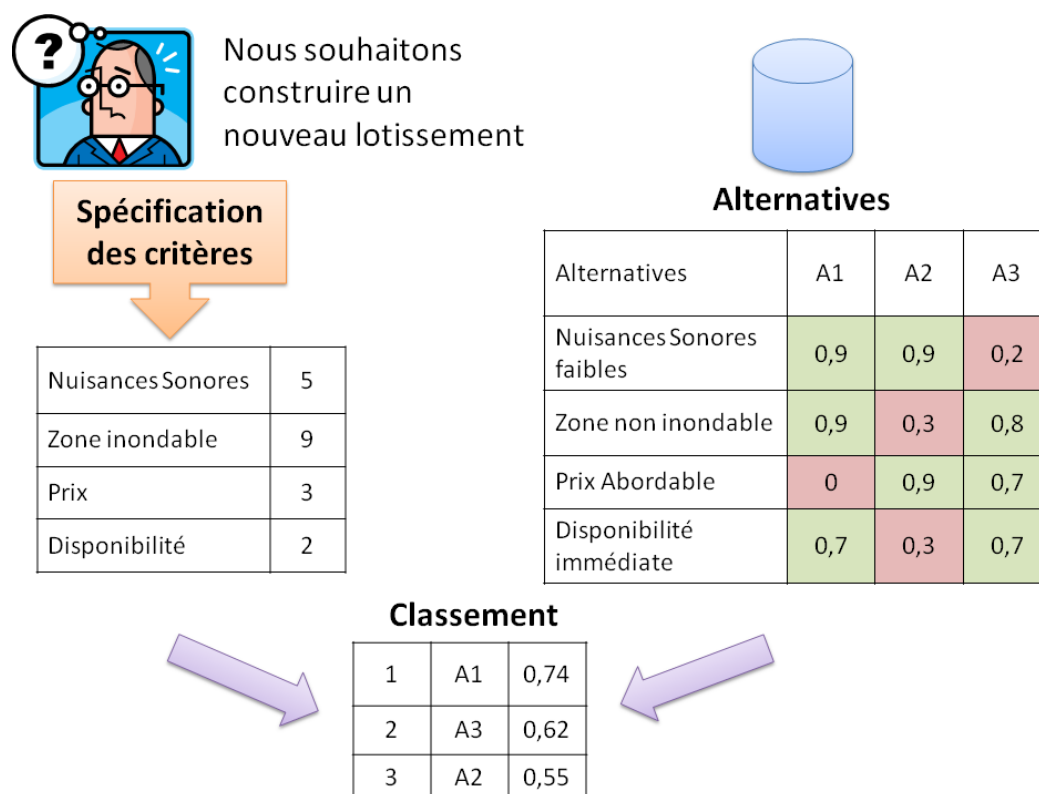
?

Nous souhaitons construire un nouveau lotissement

Spécification des critères

| Nuisances Sonores | 5 |
|---|---|
| Zone inondable | 9 |
| Prix | 3 |
| Disponibilité | 2 |

Alternatives

| Alternatives | A1 | A2 | A3 |
|---|---|---|---|
| Nuisances Sonores faibles | 0,9 | 0,9 | 0,2 |
| Zone non inondable | 0,9 | 0,3 | 0,8 |
| Prix Abordable | 0 | 0,9 | 0,7 |
| Disponibilité immédiate | 0,7 | 0,3 | 0,7 |

Classement

| 1 | A1 | 0,74 |
|---|---|---|
| 2 | A3 | 0,62 |
| 3 | A2 | 0,55 |